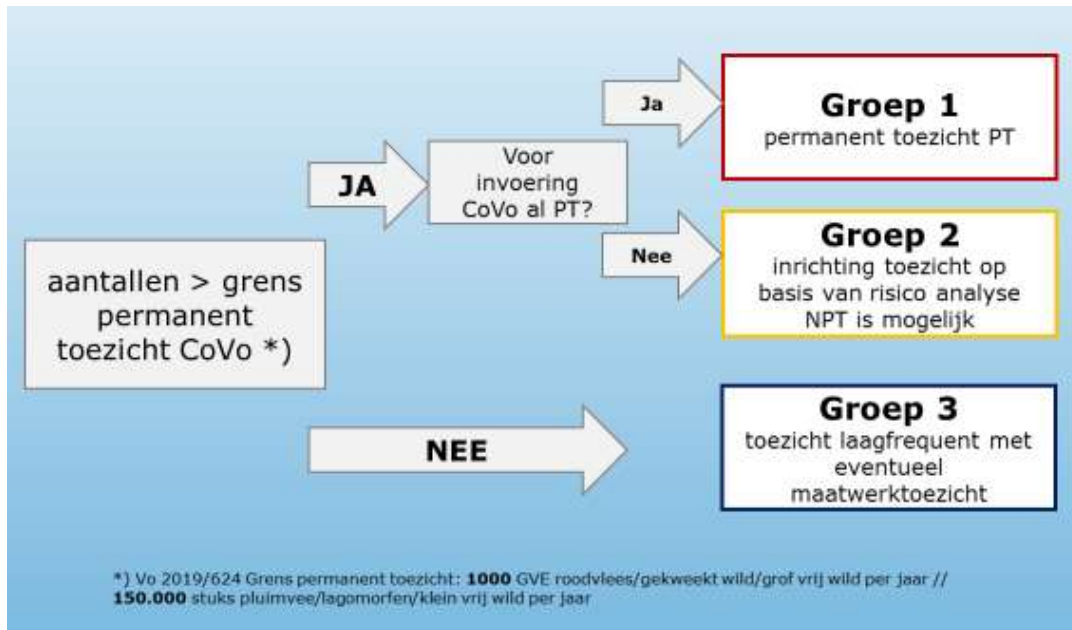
aantallen > grens permanent toezicht CoVo *)

JA

Voor invoering CoVo al PT?

Ja

Groep 1
permanent toezicht PT

Nee

Groep 2
inrichting toezicht op basis van risico analyse NPT is mogelijk

NEE

Groep 3
toezicht laagfrequent met eventueel maatwerktoezicht

*) Vo 2019/624 Grens permanent toezicht: **1000** GVE roodvlees/gekweekt wild/grof vrij wild per jaar // **150.000** stuks pluimvee/lagomorfen/klein vrij wild per jaar